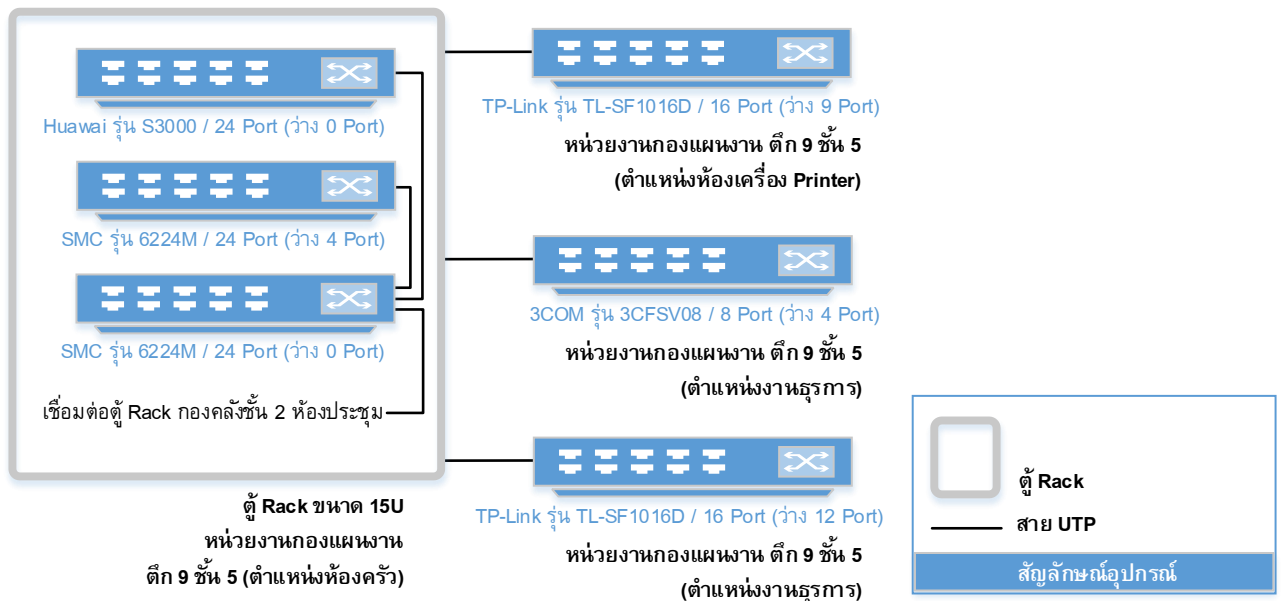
Huawai รุ่น S3000 / 24 Port (ว่าง 0 Port)

SMC รุ่น 6224M / 24 Port (ว่าง 4 Port)

SMC รุ่น 6224M / 24 Port (ว่าง 0 Port)

เชื่อมต่อตู้ Rack กองคลังชั้น 2 ห้องประชุม

ตู้ Rack ขนาด 15U
หน่วยงานกองแผนงาน
ตึก 9 ชั้น 5 (ตำแหน่งห้องครัว)

TP-Link รุ่น TL-SF1016D / 16 Port (ว่าง 9 Port)
หน่วยงานกองแผนงาน ตึก 9 ชั้น 5
(ตำแหน่งห้องเครื่อง Printer)

3COM รุ่น 3CFSV08 / 8 Port (ว่าง 4 Port)
หน่วยงานกองแผนงาน ตึก 9 ชั้น 5
(ตำแหน่งงานธุรการ)

TP-Link รุ่น TL-SF1016D / 16 Port (ว่าง 12 Port)
หน่วยงานกองแผนงาน ตึก 9 ชั้น 5
(ตำแหน่งงานธุรการ)

ตู้ Rack
สาย UTP
สัญลักษณ์อุปกรณ์